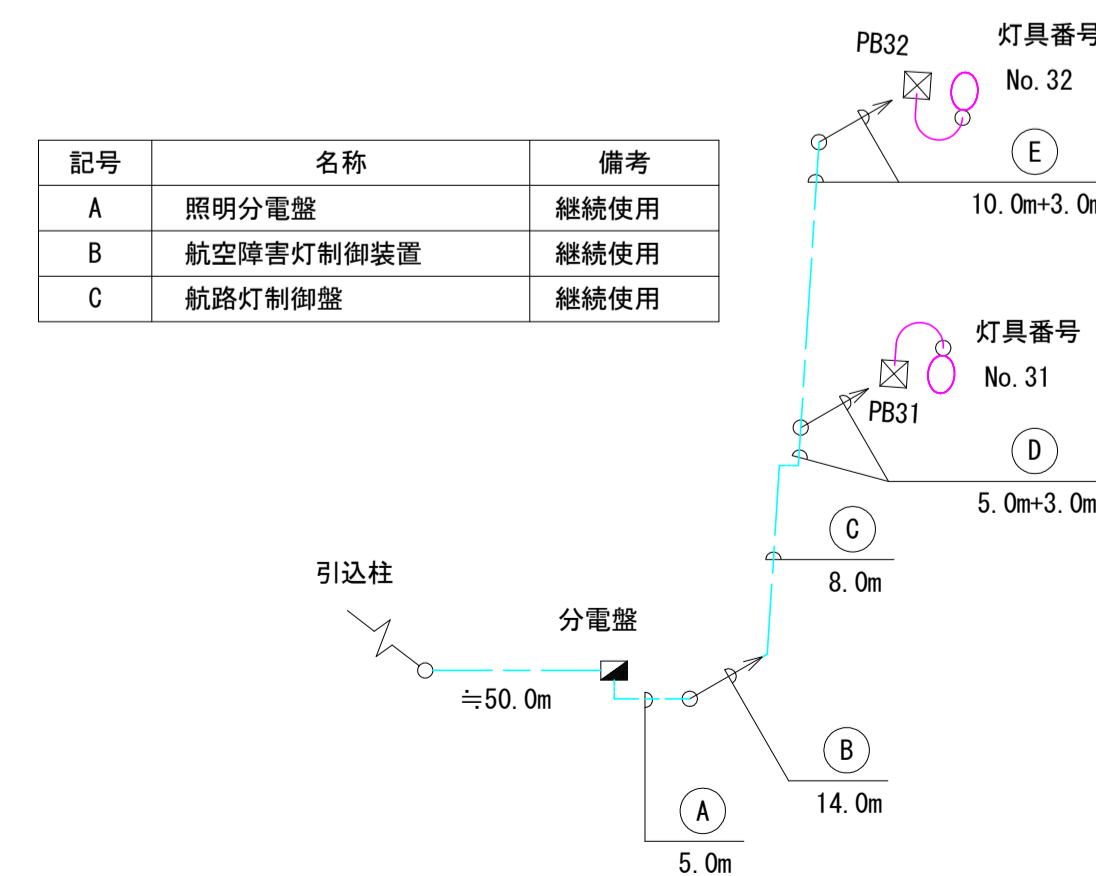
| 記号 | 名称 | 備考 |
|---|---|---|
| A | 照明分電盤 | 継続使用 |
| B | 航空障害灯制御装置 | 継続使用 |
| C | 航路灯制御盤 | 継続使用 |

PB32
灯具番号
No. 32
E
10.0m+3.0m

灯具番号
No. 31
PB31
D
5.0m+3.0m

C
8.0m

引込柱
分電盤
≒50.0m

B
14.0m

A
5.0m